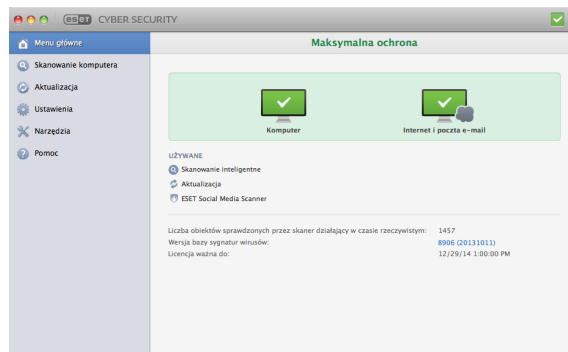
eset CYBER SECURITY

Menu główne
Skanowanie komputera
Aktualizacja
Ustawienia
Narzędzia
Pomoc

Maksymalna ochrona

Komputer
Internet i poczta e-mail

UŻYWANE
Skanowanie inteligentne
Aktualizacja
ESET Social Media Scanner

Liczba obiektów sprawdzonych przez skaner działający w czasie rzeczywistym: 1457
Wersja bazy sygnatur wirusów: 8906 (20131011)
Licencja ważna do: 12/29/14 1:00:00 PM